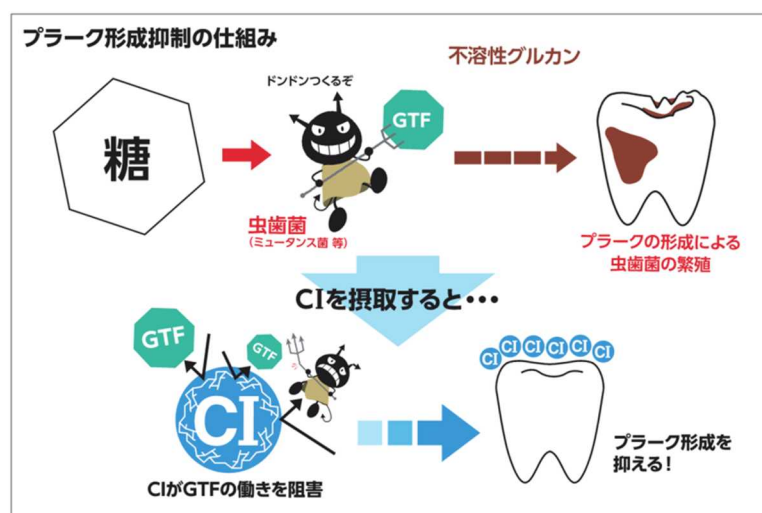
プラーク形成抑制の仕組み

不溶性グルカン

ドンドンつくるぞ

GTF

糖

虫歯菌
(ミュータンス菌 等)

プラークの形成による
虫歯菌の繁殖

CIを摂取すると・・・

GTF

GTF

CI

CI CI CI CI CI CI

CIがGTFの働きを阻害

プラーク形成を
抑える!